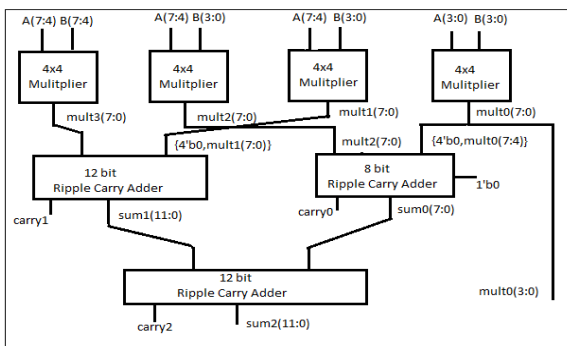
A(7:4) B(7:4)

4x4
Mulitplier

A(7:4) B(3:0)

4x4
Mulitplier

A(7:4) B(3:0)

4x4
Mulitplier

A(3:0) B(3:0)

4x4
Mulitplier

mult3(7:0)

mult2(7:0)

mult1(7:0)

mult0(7:0)

{4'b0,mult1(7:0)}

mult2(7:0)

{4'b0,mult0(7:4)}

12 bit
Ripple Carry Adder

8 bit
Ripple Carry Adder

1'b0

carry1

sum1(11:0)

carry0

sum0(7:0)

12 bit
Ripple Carry Adder

mult0(3:0)

carry2

sum2(11:0)